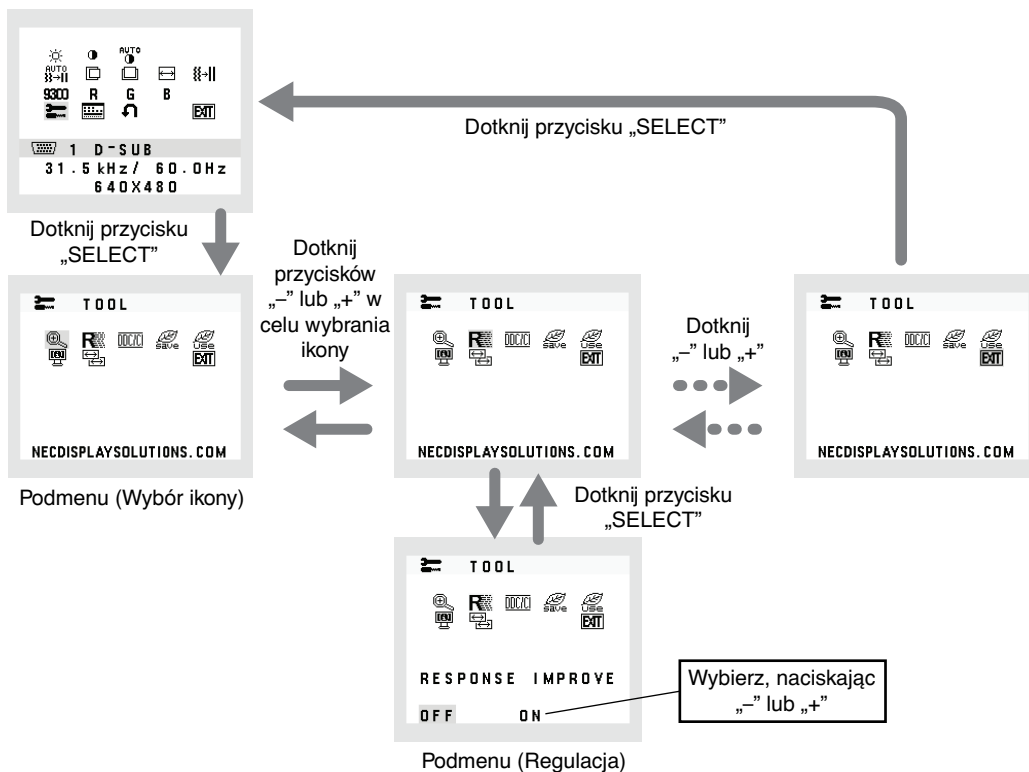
AUTO
AUTO
9300 R G B
EXIT
1 D-SUB
31.5 kHz/ 60.0Hz
640X480

Dotknij przycisku „SELECT”

Dotknij przycisku „SELECT”

Dotknij przycisków „–” lub „+” w celu wybrania ikony

Dotknij „–” lub „+”

TOOL
DDC/CI save Use EXIT
NECDISPLAYSOLUTIONS.COM

TOOL
DDC/CI save Use EXIT
NECDISPLAYSOLUTIONS.COM

TOOL
DDC/CI save Use EXIT
NECDISPLAYSOLUTIONS.COM

Podmenu (Wybór ikony)

Dotknij przycisku „SELECT”

TOOL
DDC/CI save Use EXIT
RESPONSE IMPROVE
OFF ON

Wybierz, naciskając „–” lub „+”

Podmenu (Regulacja)